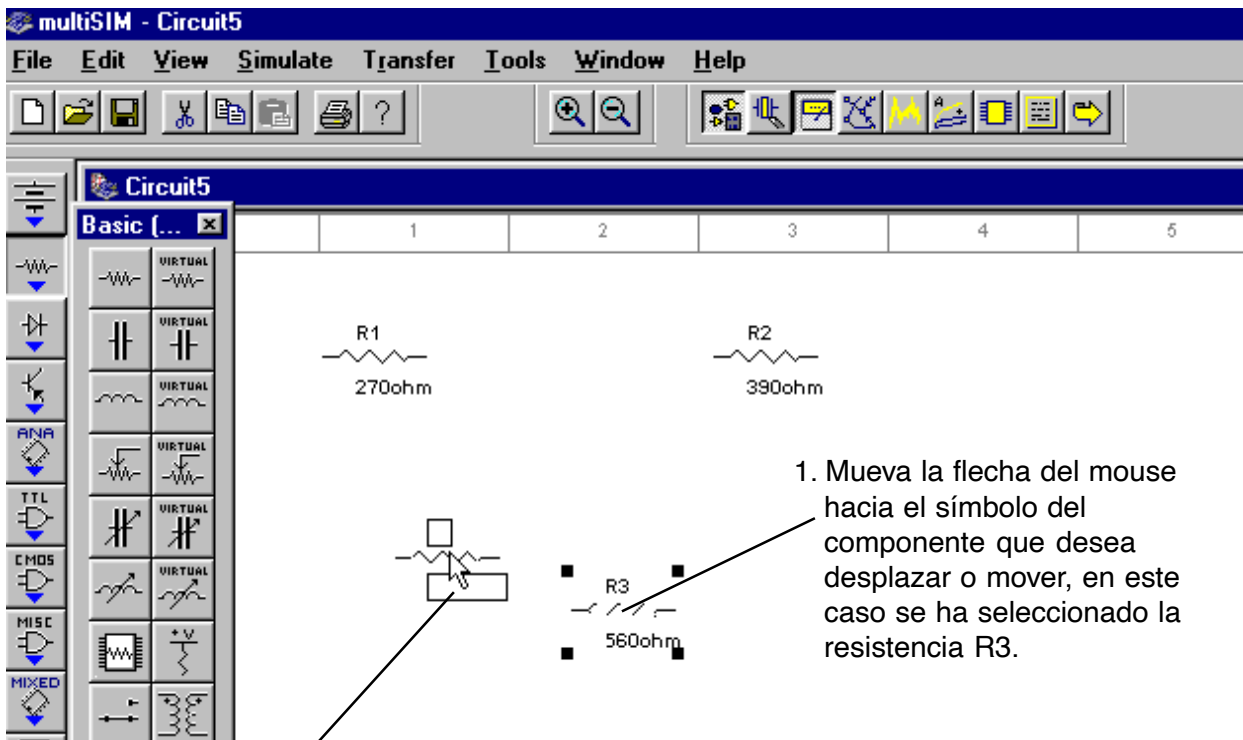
multiSIM - Circuit5

File Edit View Simulate Transfer Tools Window Help

?

Circuit5

Basic (...

1 2 3 4 5

VIRTUAL
VIRTUAL
VIRTUAL
VIRTUAL
VIRTUAL
VIRTUAL

ANA
TTL
CMOS
MISC
MIXED

R1
270ohm

R2
390ohm

R3
560ohm

1. Mueva la flecha del mouse hacia el símbolo del componente que desea desplazar o mover, en este caso se ha seleccionado la resistencia R3.